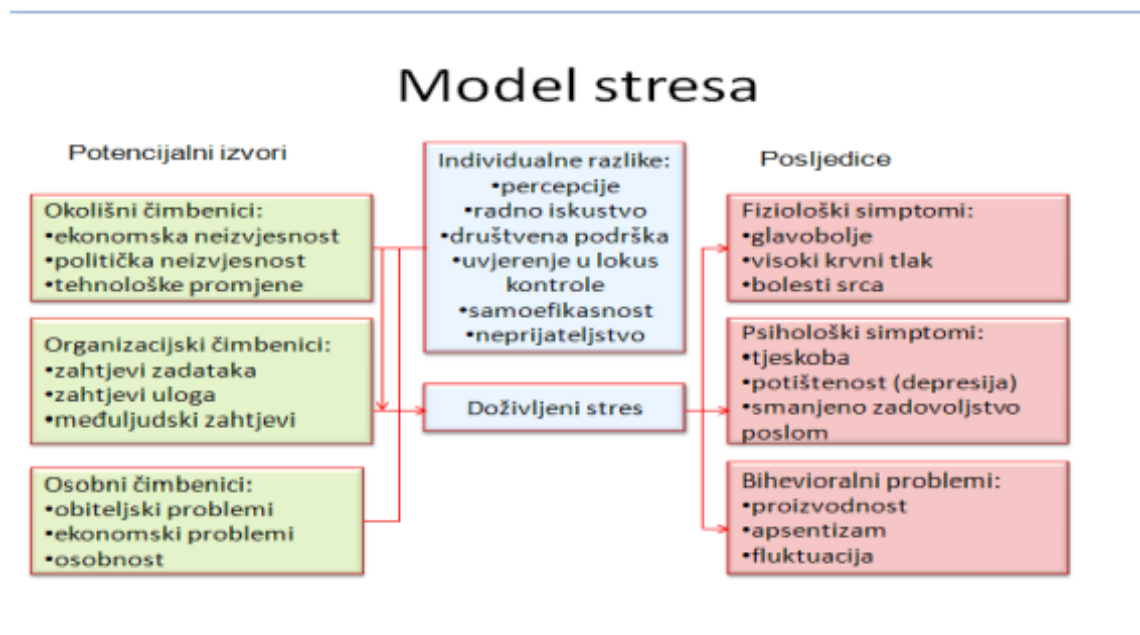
Model stresa

Potencijalni izvori

Okolišni čimbenici:
•ekonomska neizvjesnost
•politička neizvjesnost
•tehnološke promjene

Organizacijski čimbenici:
•zahtjevi zadataka
•zahtjevi uloga
•međuljudski zahtjevi

Osobni čimbenici:
•obiteljski problemi
•ekonomski problemi
•osobnost

Individualne razlike:
•percepcije
•radno iskustvo
•društvena podrška
•uvjerenje u lokus kontrole
•samoefikasnost
•neprijateljstvo

Doživljeni stres

Posljedice

Fiziološki simptomi:
•glavobolje
•visoki krvni tlak
•bolesti srca

Psihološki simptomi:
•tjeskoba
•potištenost (depresija)
•smanjeno zadovoljstvo poslom

Bihevioralni problemi:
•proizvodnost
•apsentizam
•fluktuacija